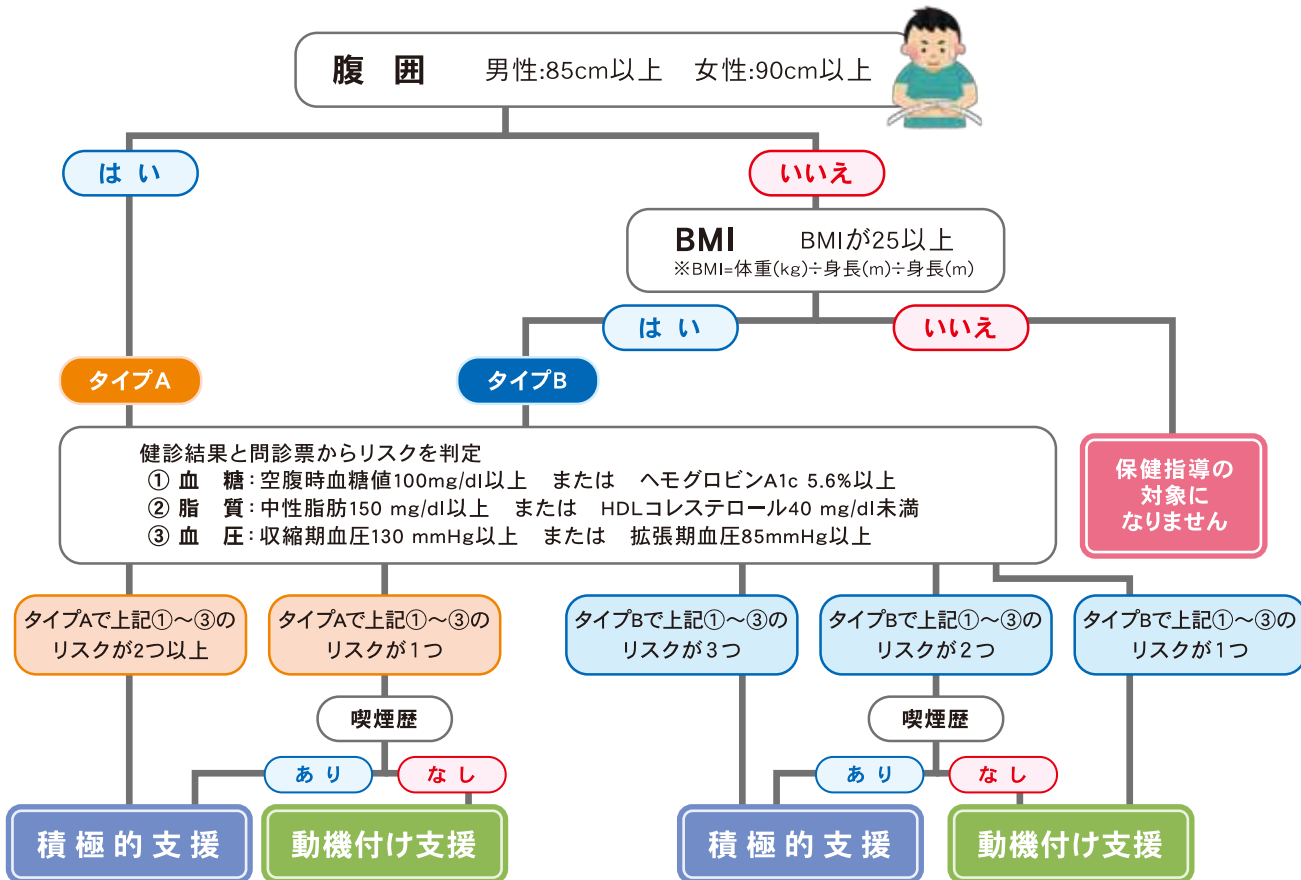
腹 囲 男性:85cm以上 女性:90cm以上

はい

いいえ

BMI BMIが25以上
※BMI=体重(kg)÷身長(m)÷身長(m)

はい

いいえ

タイプA

タイプB

健診結果と問診票からリスクを判定
① 血 糖:空腹時血糖値100mg/dl以上 または ヘモグロビンA1c 5.6%以上
② 脂 質:中性脂肪150 mg/dl以上 または HDLコレステロール40 mg/dl未満
③ 血 圧:収縮期血圧130 mmHg以上 または 拡張期血圧85mmHg以上

保健指導の対象になりません

タイプAで上記①〜③のリスクが2つ以上

タイプAで上記①〜③のリスクが1つ

タイプBで上記①〜③のリスクが3つ

タイプBで上記①〜③のリスクが2つ

タイプBで上記①〜③のリスクが1つ

喫煙歴

喫煙歴

あり

なし

あり

なし

積極的支援

動機付け支援

積極的支援

動機付け支援